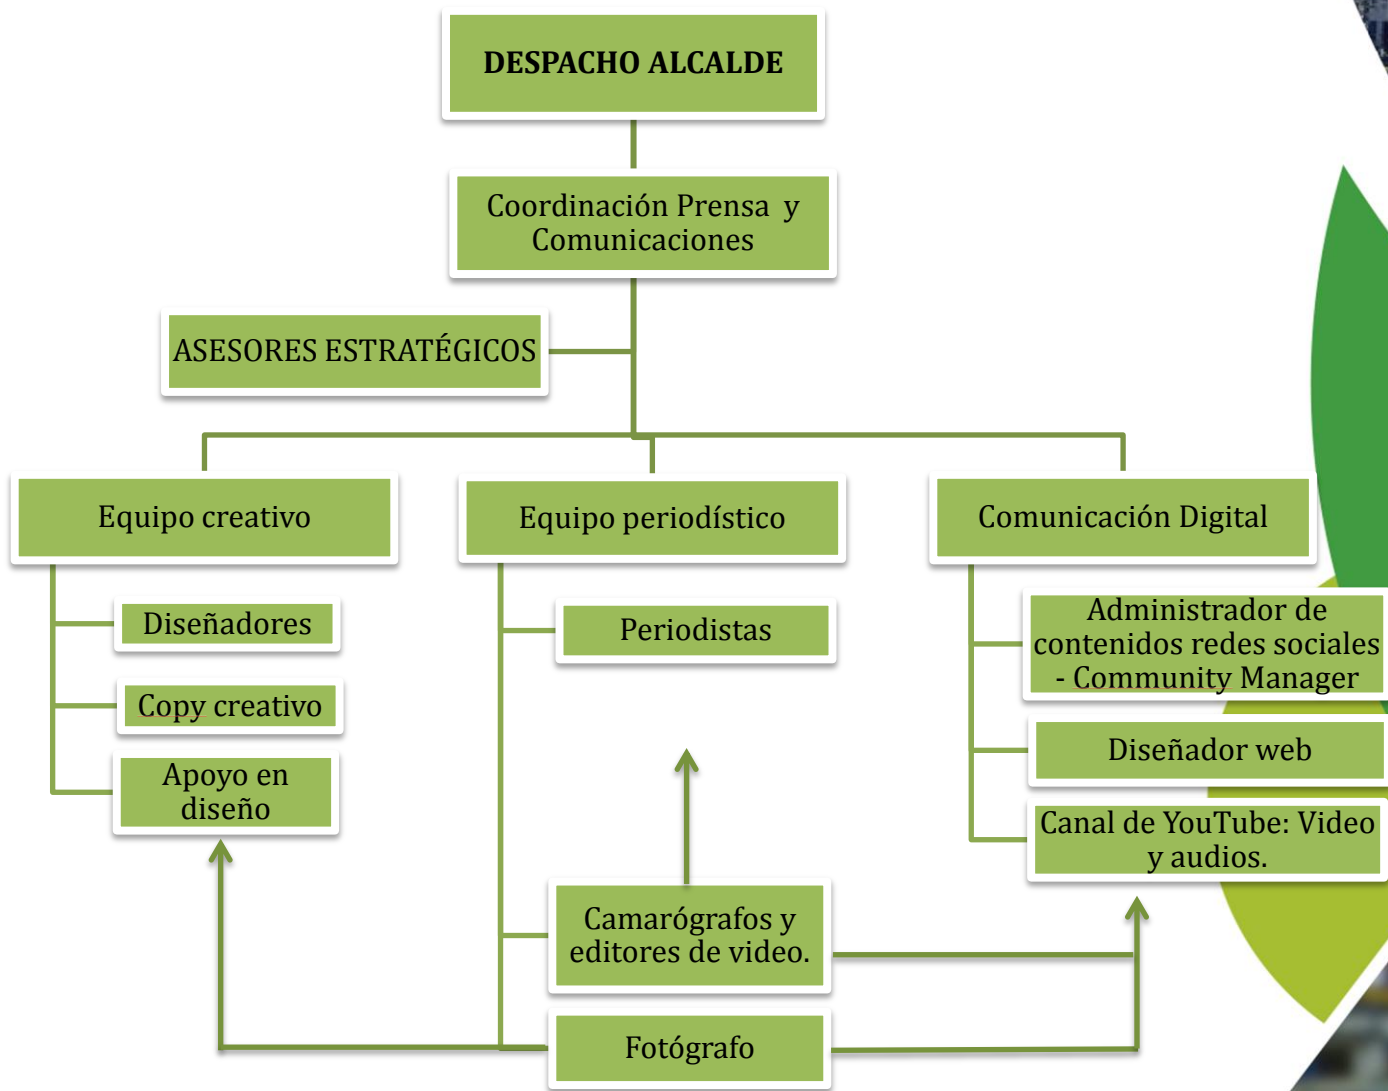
DESPACHO ALCALDE

Coordinación Prensa y Comunicaciones

ASESORES ESTRATÉGICOS

Equipo creativo

Equipo periodístico

Comunicación Digital

Diseñadores

Copy creativo

Apoyo en diseño

Periodistas

Administrador de contenidos redes sociales - Community Manager

Diseñador web

Canal de YouTube: Video y audios.

Camarógrafos y editores de video.

Fotógrafo